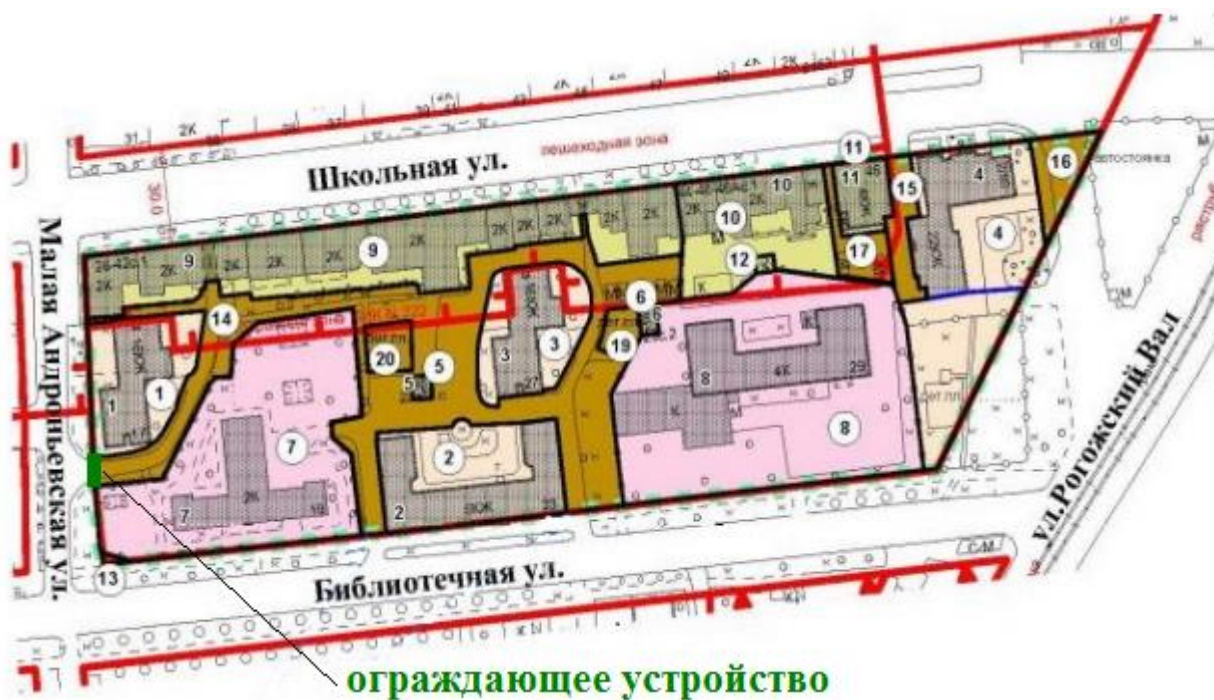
Школьная ул.

пешеходная зона

Малая Андроньевская ул.

Библиотечная ул.

ул.Рогожский Вал

автостоянка

ограждающее устройство

1
2
3
4
5
6
7
8
9
10
11
12
13
14
15
16
17
19
20

31
2К
2К
2К
2К
2К
2К
2К
2К
2К
4К
2К
9Ж
10
11
29
19